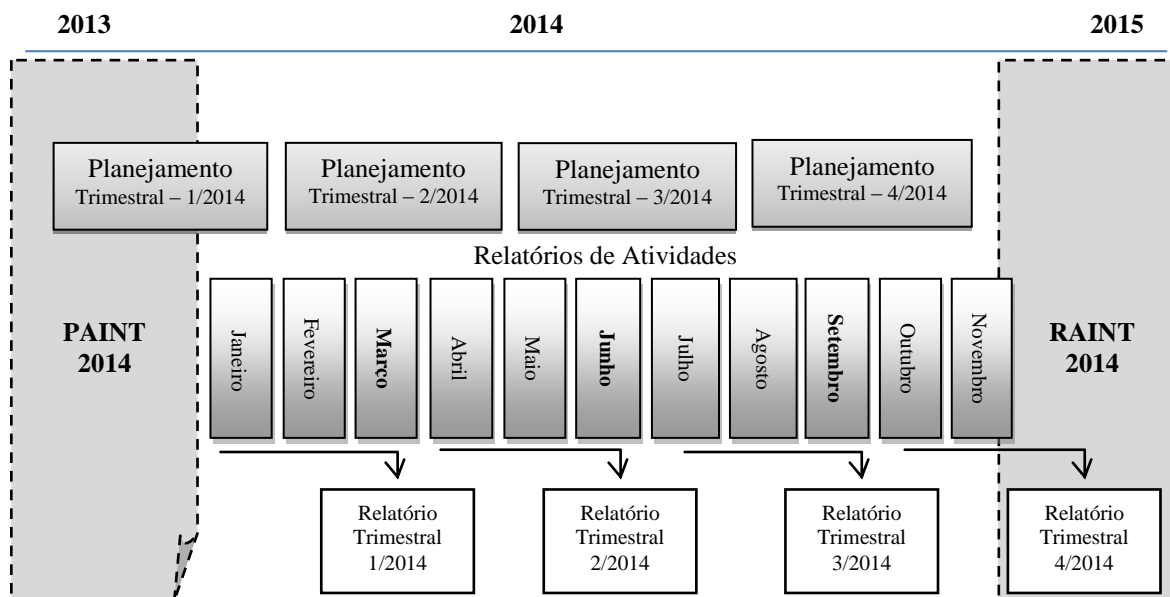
2013

2014

2015

PAINT 2014

Planejamento Trimestral – 1/2014

Planejamento Trimestral – 2/2014

Planejamento Trimestral – 3/2014

Planejamento Trimestral – 4/2014

Relatórios de Atividades

Janeiro

Fevereiro

Marco

Abril

Maio

Junho

Julho

Agosto

Setembro

Outubro

Novembro

RAINT 2014

Relatório Trimestral 1/2014

Relatório Trimestral 2/2014

Relatório Trimestral 3/2014

Relatório Trimestral 4/2014